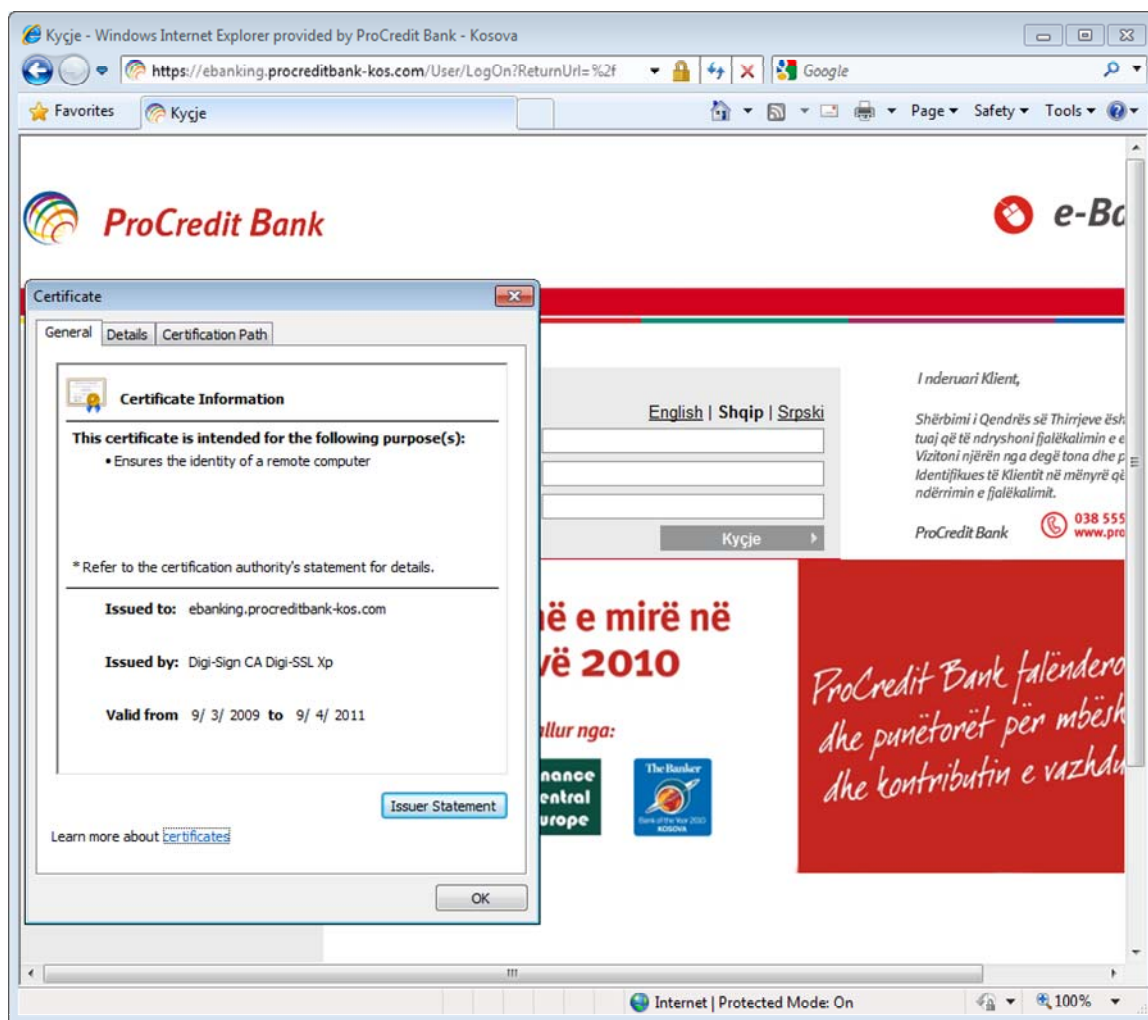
Kyçje - Windows Internet Explorer provided by ProCredit Bank - Kosova

https://ebanking.procreditbank-kos.com/User/LogOn?ReturnUrl=%2f

Google

Favorites

Kyçje

Page ▾ Safety ▾ Tools ▾

ProCredit Bank

e-Ba

Certificate

General | Details | Certification Path

Certificate Information

This certificate is intended for the following purpose(s):

• Ensures the identity of a remote computer

* Refer to the certification authority's statement for details.

Issued to: ebanking.procreditbank-kos.com

Issued by: Digi-Sign CA Digi-SSL Xp

Valid from 9/ 3/ 2009 to 9/ 4/ 2011

Issuer Statement

Learn more about certificates

OK

English | Shqip | Srpski

Kyçje

I nderuari Klient,

Shërbimi i Qendrës së Thirrjeve ësh tuaj që të ndryshoni fjalëkalimin e e Vizitoni njërën nga degë tona dhe p Identifikues të Klientit në mënyrë që ndërrimin e fjalëkalimit.

ProCredit Bank

038 555 www.pro

në e mirë në vë 2010

llur nga:

nance entral urope

The Banker

Bank of the Year 2010 KOSOVA

ProCredit Bank falëndero dhe punëtorët për mbësh dhe kontributin e vazhdu

Internet | Protected Mode: On

100%